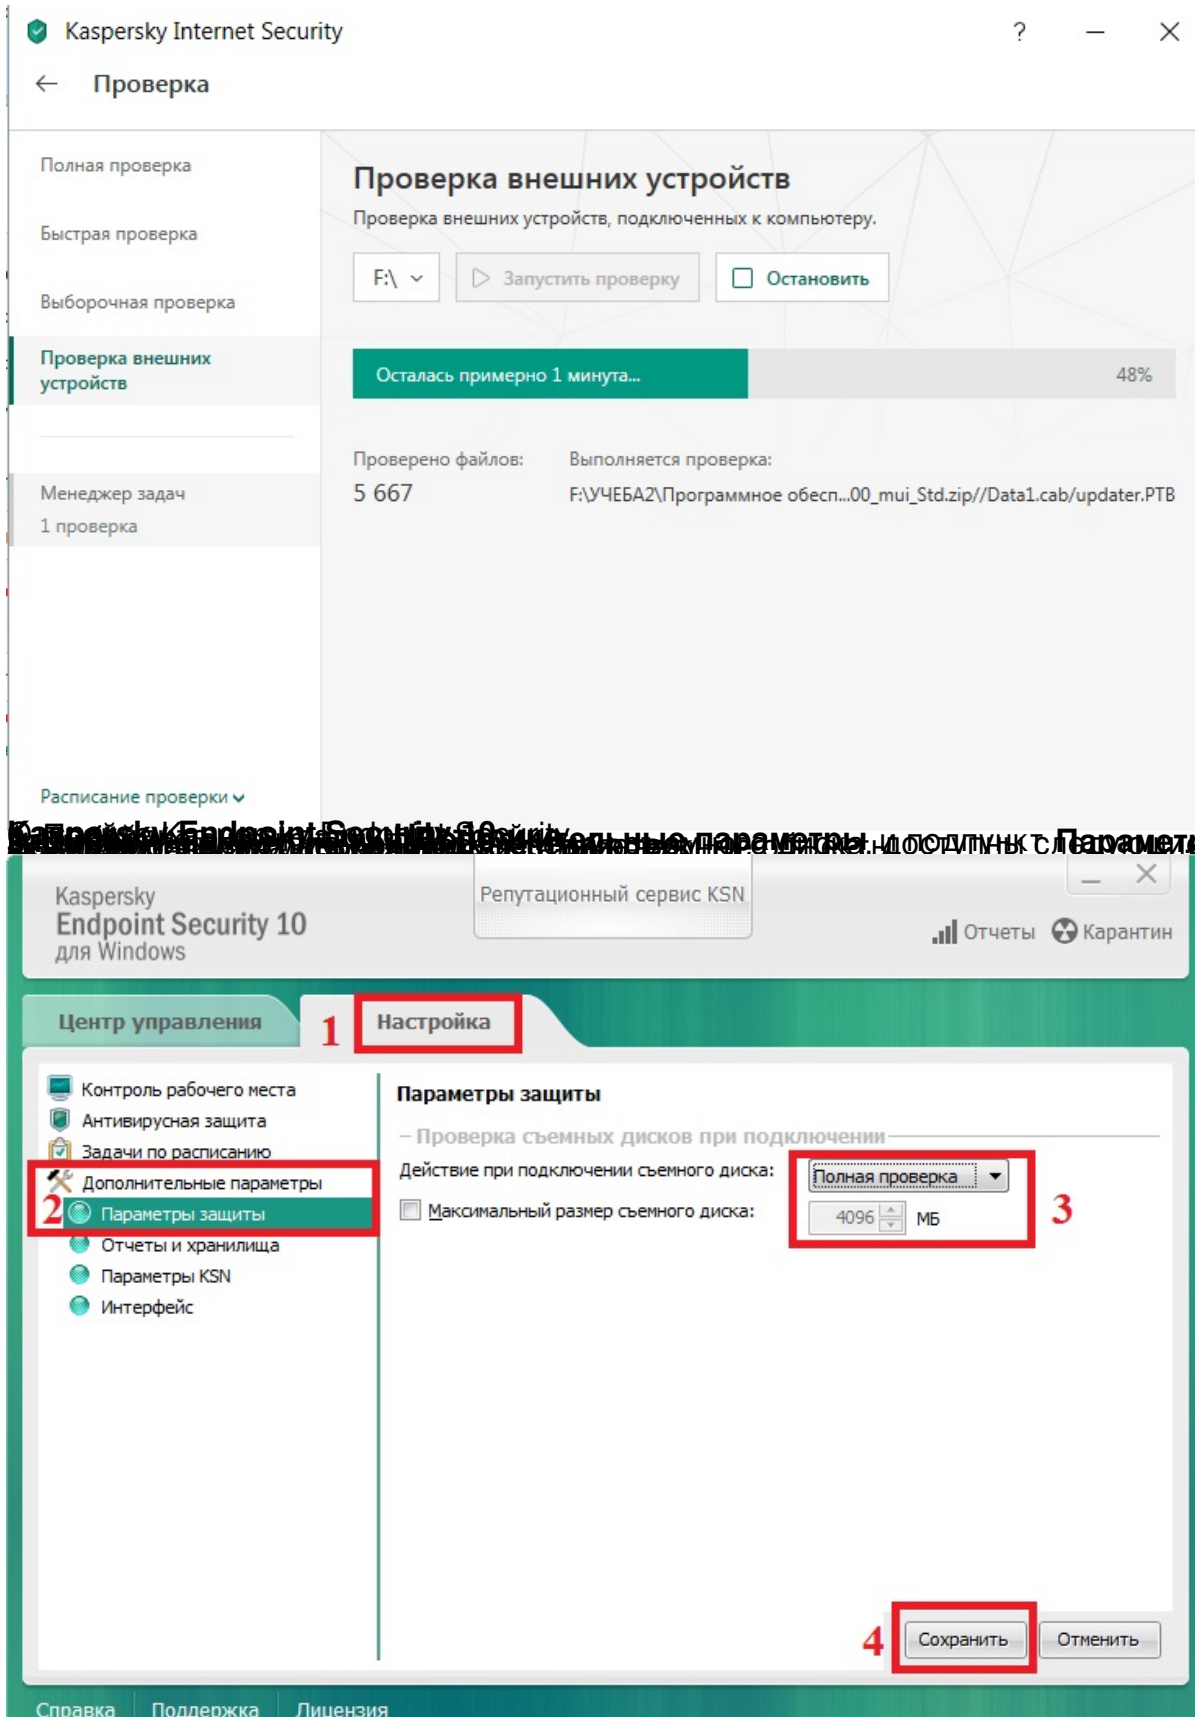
Kaspersky Internet Security

?

Проверка

Полная проверка

Быстрая проверка

Выборочная проверка

Проверка внешних устройств

Менеджер задач
1 проверка

Расписание проверки

Проверка внешних устройств

Проверка внешних устройств, подключенных к компьютеру.

F:\

Запустить проверку

Остановить

Осталась примерно 1 минута...

48%

Проверено файлов:

5 667

Выполняется проверка:

F:\УЧЕБА2\Программное обесп...00_mui_Std.zip//Data1.cab/updater.PTB

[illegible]

Kaspersky
Endpoint Security 10
для Windows

Репутационный сервис KSN

Отчеты

Карантин

Центр управления

1

Настройка

Контроль рабочего места

Антивирусная защита

Задачи по расписанию

Дополнительные параметры

2

Параметры защиты

Отчеты и хранилища

Параметры KSN

Интерфейс

Параметры защиты

Проверка съемных дисков при подключении

Действие при подключении съемного диска:

Полная проверка

Максимальный размер съемного диска:

4096

МБ

3

4

Сохранить

Отменить

Справка

Поддержка

Лицензия